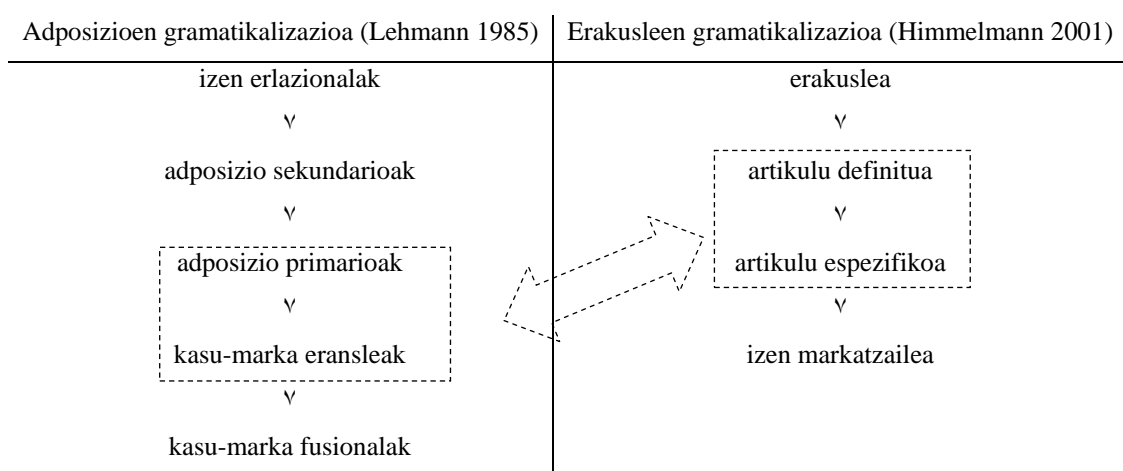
| Adposizioen gramatikalizazioa (Lehmann 1985) | Erakusleen gramatikalizazioa (Himmelmann 2001) |
|---|---|
| izen erlazionalak | erakuslea |
| ˅ | ˅ |
| adposizio sekundarioak | artikulu definitua |
| ˅ | ˅ |
| adposizio primarioak | artikulu espezifikoa |
| ˅ | ˅ |
| kasu-marka eransleak | izen markatzailea |
| ˅ | |
| kasu-marka fusionalak | |